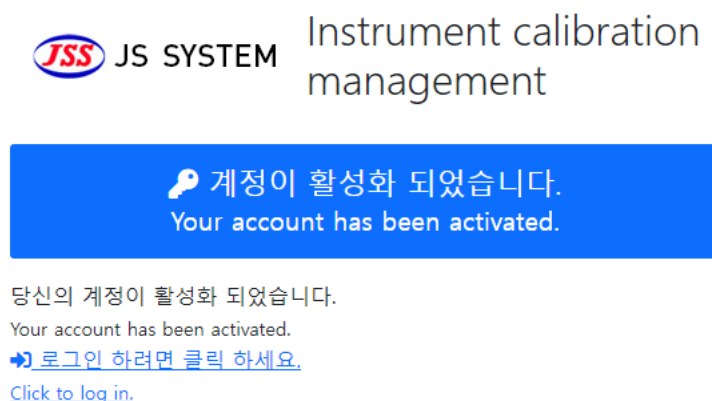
JSS JS SYSTEM Instrument calibration management

계정이 활성화 되었습니다.
Your account has been activated.

당신의 계정이 활성화 되었습니다.
Your account has been activated.
로그인 하려면 클릭 하세요.
Click to log in.